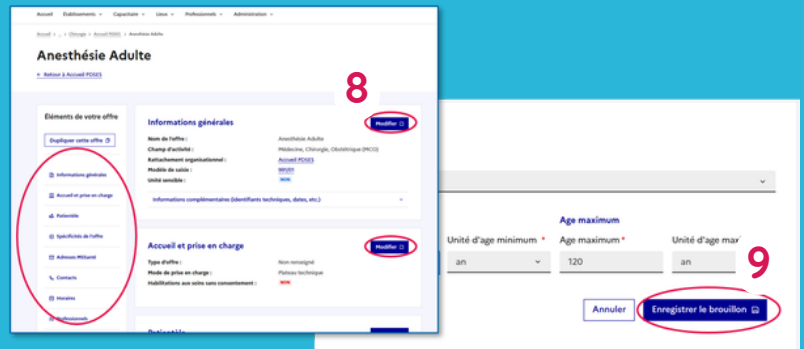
Accueil Établissements Capacitaire Lieux Professionnels Administration

Accueil > ... > Chirurgie > Accueil POSES > Anesthésie Adulte

Anesthésie Adulte

← Retour à Accueil POSES

Éléments de votre offre

Dupliquer cette offre

Informations générales

Accueil et prise en charge

Patientèle

Spécificités de l'offre

Adresses Militaires

Contacts

Horaires

Professionnels

8

Informations générales

Modifier

Nom de l'offre : Anesthésie Adulte

Champ d'activité : Médecine, Chirurgie, Obstétrique (MCO)

Rattachement organisationnel : Accueil POSES

Modèle de saisie : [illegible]

Unité sensible : NON

Informations complémentaires (identifiants techniques, dates, etc.)

Accueil et prise en charge

Modifier

Type d'offre : Non renseigné

Mode de prise en charge : Plateau technique

Habilitations aux soins sans consentement : NON

Patientèle

Age maximum

Unité d'age minimum * Age maximum * Unité d'age max

an 120 an

9

Annuler Enregistrer le brouillon